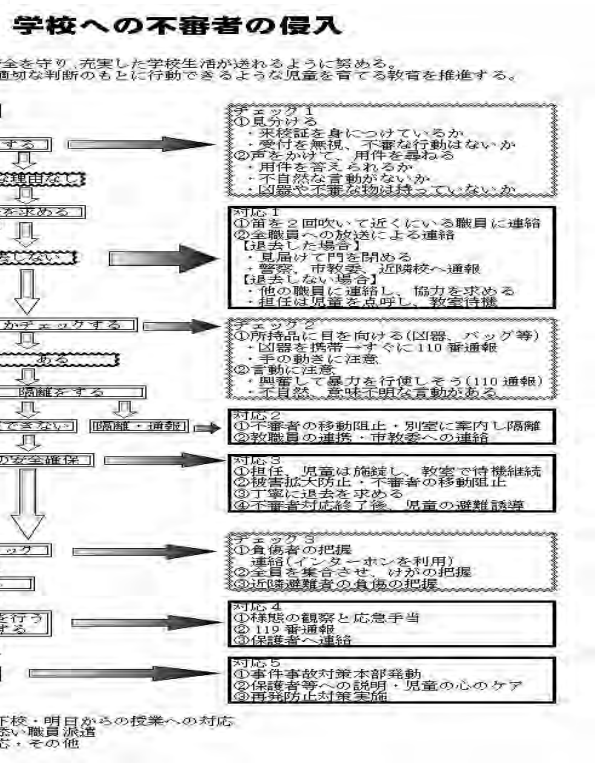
学校への不審者の侵入

全を守り、充実した学校生活が送れるように努める。
適切な判断のもとに行動できるような児童を育てる教育を推進する。

する

な理由な

を求める

しない

かチェックする

ある

隔離をする

できない　隔離・通報

の安全確保

ック

を行う
する

チェック１
①見分ける
・来校証を身につけているか
・受付を無視、不審な行動はないか
②声をかけて、用件を尋ねる
・用件を答えられるか
・不自然な言動がないか
・凶器や不審な物は持っていないか

対応１
①笛を２回吹いて近くにいる職員に連絡
②全職員への放送による連絡
【退去した場合】
・見届けて門を閉める
・警察、市教委、近隣校へ通報
【退去しない場合】
・他の職員に連絡し、協力を求める
・担任は児童を点呼し、教室待機

チェック２
①所持品に目を向ける（凶器、バッグ等）
・凶器を携帯→すぐに110番通報
・手の動きに注意
②言動に注意
・興奮して暴力を行使しそう（110通報）
・不自然、意味不明な言動があるか

対応２
①不審者の移動阻止・別室に案内し隔離
②教職員の連携・市教委への連絡

対応３
①担任、児童は施錠し、教室で待機継続
②被害拡大防止・不審者の移動阻止
③丁寧に退去を求める
④不審者対応終了後、児童の避難誘導

チェック３
①負傷者の把握
連絡（インターホンを利用）
②全員を集合させ、けがの把握
③近隣避難者の負傷の把握

対応４
①様態の観察と応急手当
②119番通報
③保護者へ連絡

対応５
①事件事故対策本部発動
②保護者等への説明・児童の心のケア
③再発防止対策実施

下校・明日からの授業への対応
添い職員派遣
応・その他